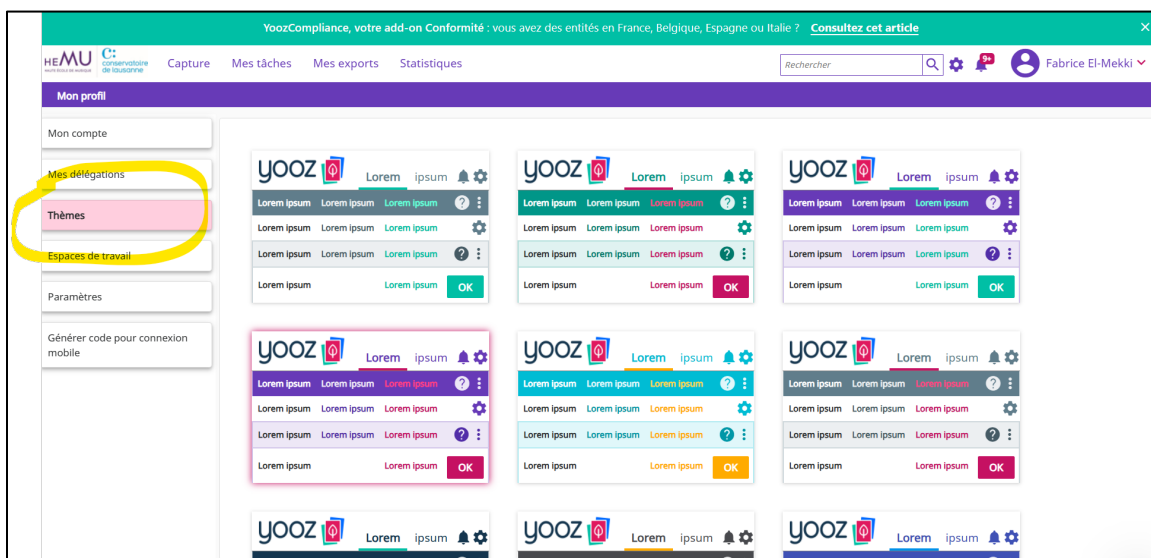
YoozCompliance, votre add-on Conformité : vous avez des entités en France, Belgique, Espagne ou Italie ? Consultez cet article ×

HEMU HAUTE ECOLE DE MUSIQUE C: conservatoire de lausanne Capture Mes tâches Mes exports Statistiques Rechercher 9+ Fabrice El-Mekki

Mon profil

Mon compte
Mes délégations
Thèmes
Espaces de travail
Paramètres
Générer code pour connexion mobile

YOOZ Lorem ipsum
Lorem ipsum Lorem ipsum Lorem ipsum
Lorem ipsum Lorem ipsum Lorem ipsum
Lorem ipsum Lorem ipsum Lorem ipsum
Lorem ipsum Lorem ipsum OK

YOOZ Lorem ipsum
Lorem ipsum Lorem ipsum Lorem ipsum
Lorem ipsum Lorem ipsum Lorem ipsum
Lorem ipsum Lorem ipsum Lorem ipsum
Lorem ipsum Lorem ipsum OK

YOOZ Lorem ipsum
Lorem ipsum Lorem ipsum Lorem ipsum
Lorem ipsum Lorem ipsum Lorem ipsum
Lorem ipsum Lorem ipsum Lorem ipsum
Lorem ipsum Lorem ipsum OK

YOOZ Lorem ipsum
Lorem ipsum Lorem ipsum Lorem ipsum
Lorem ipsum Lorem ipsum Lorem ipsum
Lorem ipsum Lorem ipsum Lorem ipsum
Lorem ipsum Lorem ipsum OK

YOOZ Lorem ipsum
Lorem ipsum Lorem ipsum Lorem ipsum
Lorem ipsum Lorem ipsum Lorem ipsum
Lorem ipsum Lorem ipsum Lorem ipsum
Lorem ipsum Lorem ipsum OK

YOOZ Lorem ipsum
Lorem ipsum Lorem ipsum Lorem ipsum
Lorem ipsum Lorem ipsum Lorem ipsum
Lorem ipsum Lorem ipsum Lorem ipsum
Lorem ipsum Lorem ipsum OK

YOOZ Lorem ipsum

YOOZ Lorem ipsum

YOOZ Lorem ipsum